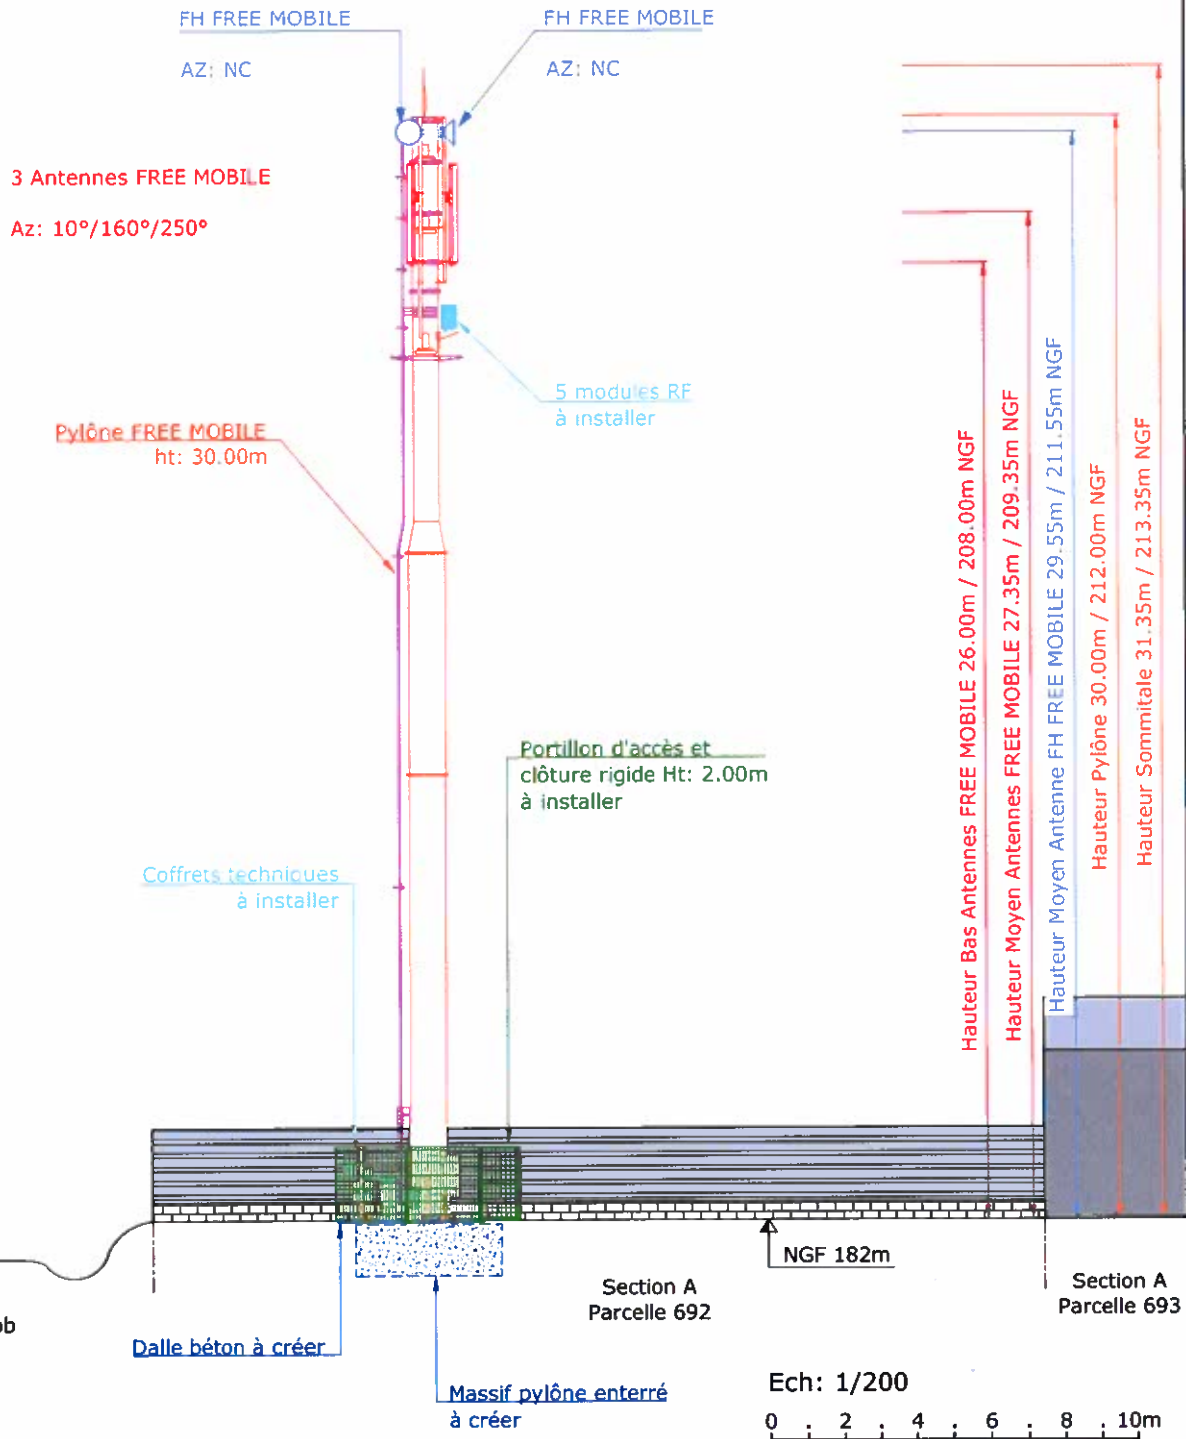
FH FREE MOBILE

AZ: NC

FH FREE MOBILE

AZ: NC

3 Antennes FREE MOBILE

Az: 10°/160°/250°

5 modules RF
à installer

Pylône FREE MOBILE
ht: 30.00m

Hauteur Bas Antennes FREE MOBILE 26.00m / 208.00m NGF

Hauteur Moyen Antennes FREE MOBILE 27.35m / 209.35m NGF

Hauteur Moyen Antenne FH FREE MOBILE 29.55m / 211.55m NGF

Hauteur Pylône 30.00m / 212.00m NGF

Hauteur Sommitale 31.35m / 213.35m NGF

Portillon d'accès et
clôture rigide Ht: 2.00m
à installer

Coffrets techniques
à installer

NGF 182m

ob

Section A
Parcelle 692

Section A
Parcelle 693

Dalle béton à créer

Massif pylône enterré
à créer

Ech: 1/200

0 2 4 6 8 10m